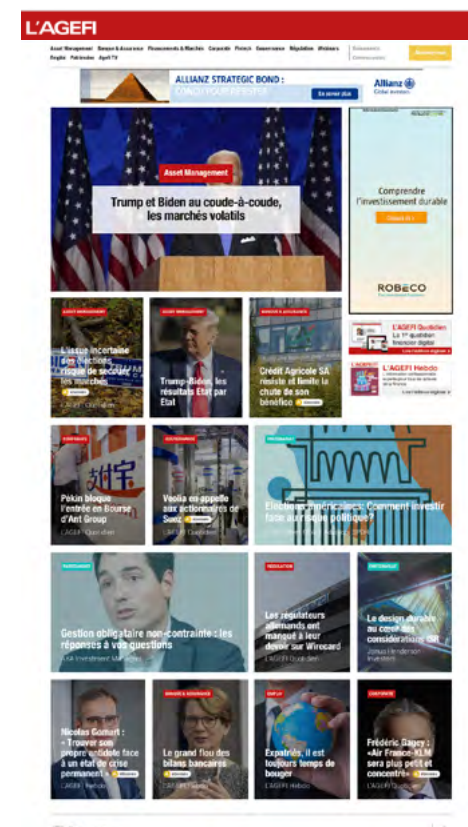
L'AGEFI

Asset Management Banque & Assurance Financements & Marchés Corporate Fintech Gouvernance Régulation Webinars Dossiers Communiqués Abonnez-vous
Emploi Patrimoine Agefi TV

ALLIANZ STRATEGIC BOND : CONÇU POUR RÉSISTER En savoir plus Allianz Global Investors

Asset Management
Trump et Biden au coude-à-coude, les marchés volatils

Comprendre l'investissement durable
ROBECO

Asset Management
L'issue incertaine des élections risque de secouer les marchés
L'AGEFI Quotidien

Asset Management
Trump-Biden, les résultats Etat par Etat

Banque & Assurance
Crédit Agricole SA résiste et limite la chute de son bénéfice

L'AGEFI Quotidien
Le 1er quotidien financier digital

L'AGEFI Hebdo

Corporate
Pékin bloque l'entrée en Bourse d'Ant Group
L'AGEFI Quotidien

Actionnaires
Veolia en appelle aux actionnaires de Suez
L'AGEFI Quotidien

Partenaire
Elections américaines : Comment investir face au risque politique ?

Partenaire
Gestion obligataire non-contrainte : les réponses à vos questions
AXA Investment Managers

Régulation
Les régulateurs allemands ont manqué à leur devoir sur Wirecard
L'AGEFI Quotidien

Partenaire
Le design durable au coeur des considérations ISR
Janus Henderson Investors

Nicolas Gomart : « Trouver son propre antidote face à un état de crise permanent »
L'AGEFI Hebdo

Banque & Assurance
Le grand flou des bilans bancaires
L'AGEFI Hebdo

Start-up
Expatriés, il est toujours temps de bouger
L'AGEFI Hebdo

Corporate
Frédéric Gagey : «Air France-KLM sera plus petit et concentré»
L'AGEFI Hebdo